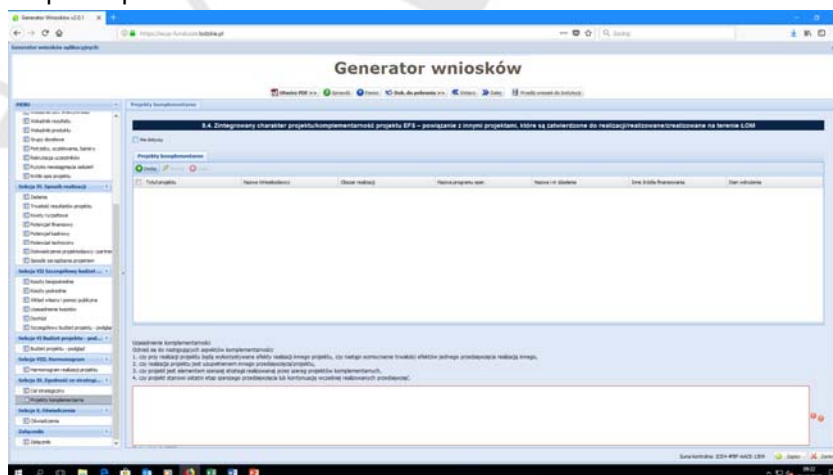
Generator Wniosków v2.0.1

https://wuje-fundusze.lodzkie.pl

Generator wniosków aplikacyjnych

Generator wniosków

Otwórz PDF Sprawdź Zapisz Dok. do pobrania Wstecz Dalej Przekaż wniosek do Instytucji

MENU

Wskaźniki rezultatu
Wskaźniki produktu
Grupy docelowe
Potrzeby, oczekiwania, bariery
Rekrutacja uczestników
Rezultaty niewymierne zadań
Krótki opis projektu
Sekcja IV. Sposób realizacji
Zadania
Trwałość rezultatów projektu
Koszty rozliczane
Potencjał finansowy
Potencjał kadrowy
Potencjał techniczny
Doświadczenie projektodawcy i partnerów
Sposób zarządzania projektem
Sekcja VII Szczegółowy budżet
Koszty bezpośrednie
Koszty pośrednie
Wkład własny i pomoc publiczna
Uzasadnienie kosztów
Dochód
Szczegółowy budżet projektu - podgląd
Sekcja VI Budżet projektu - pod...
Budżet projektu - podgląd
Sekcja VIII. Harmonogram
Harmonogram realizacji projektu
Sekcja IX. Zgodność ze strategi...
Cel strategiczny
Projekty komplementarne
Sekcja X. Oświadczenia
Oświadczenia
Załączniki
Załączniki

Projekty komplementarne

9.4. Zintegrowany charakter projektu/komplementarność projektu EFS – powiązanie z innymi projektami, które są zatwierdzone do realizacji/realizowane/zrealizowane na terenie LOM

Nie dotyczy

Projekty komplementarne

Dodaj Edytuj Usuń

| Tytuł projektu | Nazwa beneficjenta | Obszar realizacji | Nazwa programu oper. | Nazwa i nr działania | Inne źródła finansowania | Data wdrożenia |
|---|---|---|---|---|---|---|

Uzasadnienie komplementarności
Odnieś się do następujących aspektów komplementarności:
1. czy przy realizacji projektu będą wykorzystywane efekty realizacji innego projektu, czy nastąpi wzmocnienie trwałości efektów jednego przedsięwzięcia realizacją innego,
2. czy realizacja projektu jest uzupełnieniem innego przedsięwzięcia/projektu,
3. czy projekt jest elementem szerszej strategii realizowanej przez szereg projektów komplementarnych,
4. czy projekt stanowi ostatni etap szerszego przedsięwzięcia lub kontynuację wcześniej realizowanych przedsięwzięć.

Suma kontrolna: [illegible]

Zapisz Zamknij